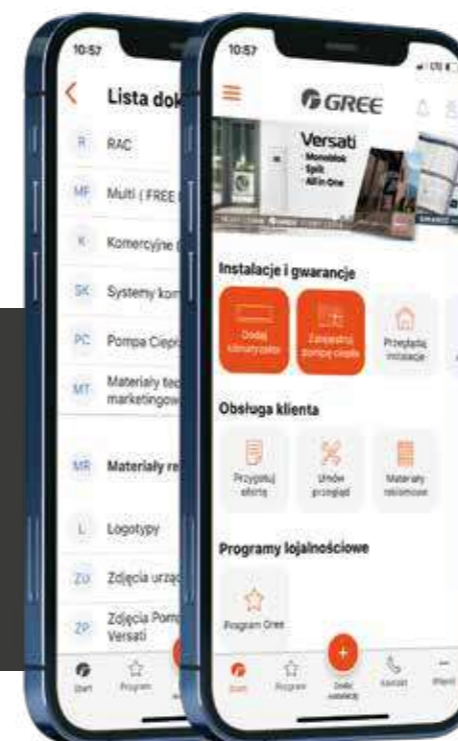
10:57

Lista dok

R RAC

MF Multi ( FREE

K Komercyjne

SK Systemy kom

PC Pompa Ciepł

MT Materiały tec marketingow

MR Materiały re

L Logotypy

ZU Zdjęcia urzą

ZP Zdjęcia Pomp Versati

Start Program

10:57

GREE

Versati
· Monoblok
· Split
· All in One

Instalacje i gwarancje

Dodaj klimatyzator

Zarejestruj pompę ciepła

Przeglądaj instalacje

Obsługa klienta

Przygotuj ofertę

Umów przegląd

Materiały reklamowe

Programy lojalnościowe

Program Gree

Start Program Dodaj instalację Kontakt Więcej